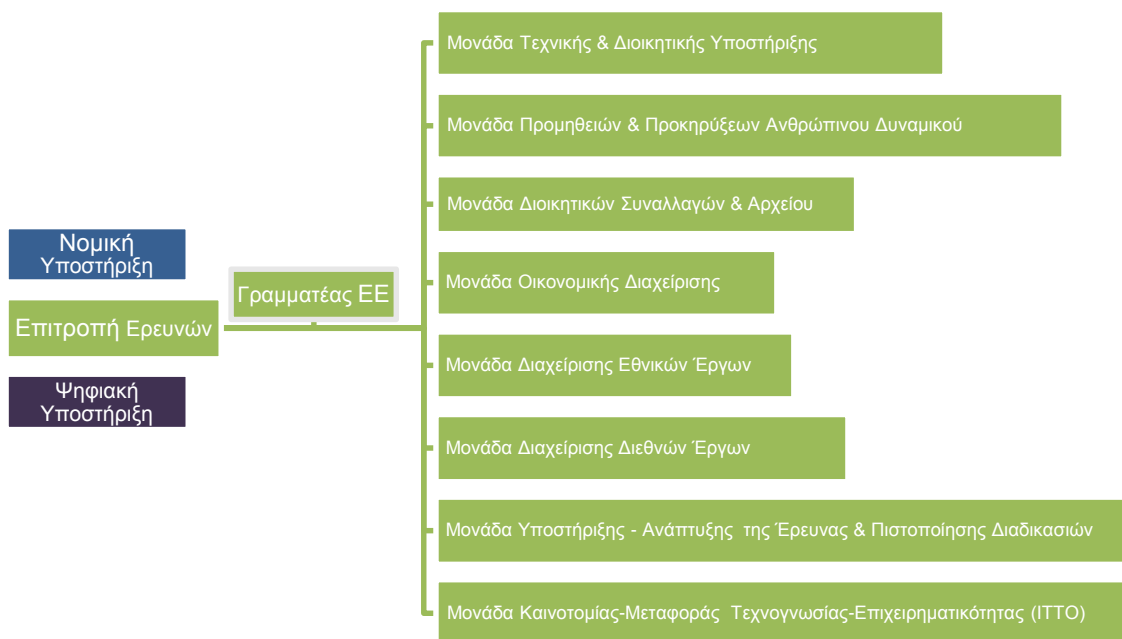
Νομική Υποστήριξη

Επιτροπή Ερευνών

Ψηφιακή Υποστήριξη

Γραμματέας ΕΕ

Μονάδα Τεχνικής & Διοικητικής Υποστήριξης

Μονάδα Προμηθειών & Προκηρύξεων Ανθρώπινου Δυναμικού

Μονάδα Διοικητικών Συναλλαγών & Αρχείου

Μονάδα Οικονομικής Διαχείρισης

Μονάδα Διαχείρισης Εθνικών Έργων

Μονάδα Διαχείρισης Διεθνών Έργων

Μονάδα Υποστήριξης - Ανάπτυξης της Έρευνας & Πιστοποίησης Διαδικασιών

Μονάδα Καινοτομίας-Μεταφοράς Τεχνογνωσίας-Επιχειρηματικότητας (ΙΤΤΟ)